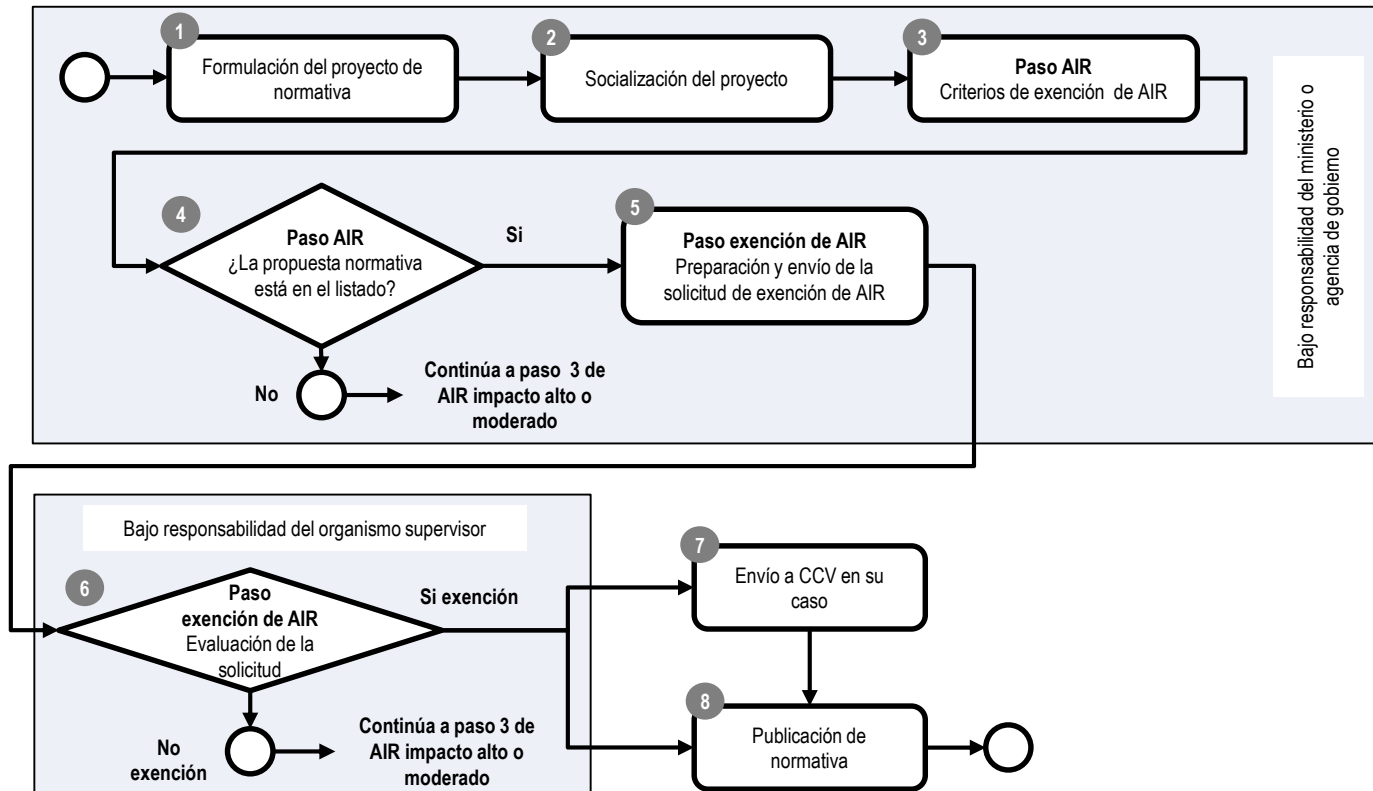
1
Formulación del proyecto de normativa

2
Socialización del proyecto

3
Paso AIR
Criterios de exención de AIR

Bajo responsabilidad del ministerio o agencia de gobierno

4
Paso AIR
¿La propuesta normativa está en el listado?

Si

5
Paso exención de AIR
Preparación y envío de la solicitud de exención de AIR

No

Continúa a paso 3 de AIR impacto alto o moderado

Bajo responsabilidad del organismo supervisor

6
Paso exención de AIR
Evaluación de la solicitud

Si exención

7
Envío a CCV en su caso

8
Publicación de normativa

No exención

Continúa a paso 3 de AIR impacto alto o moderado